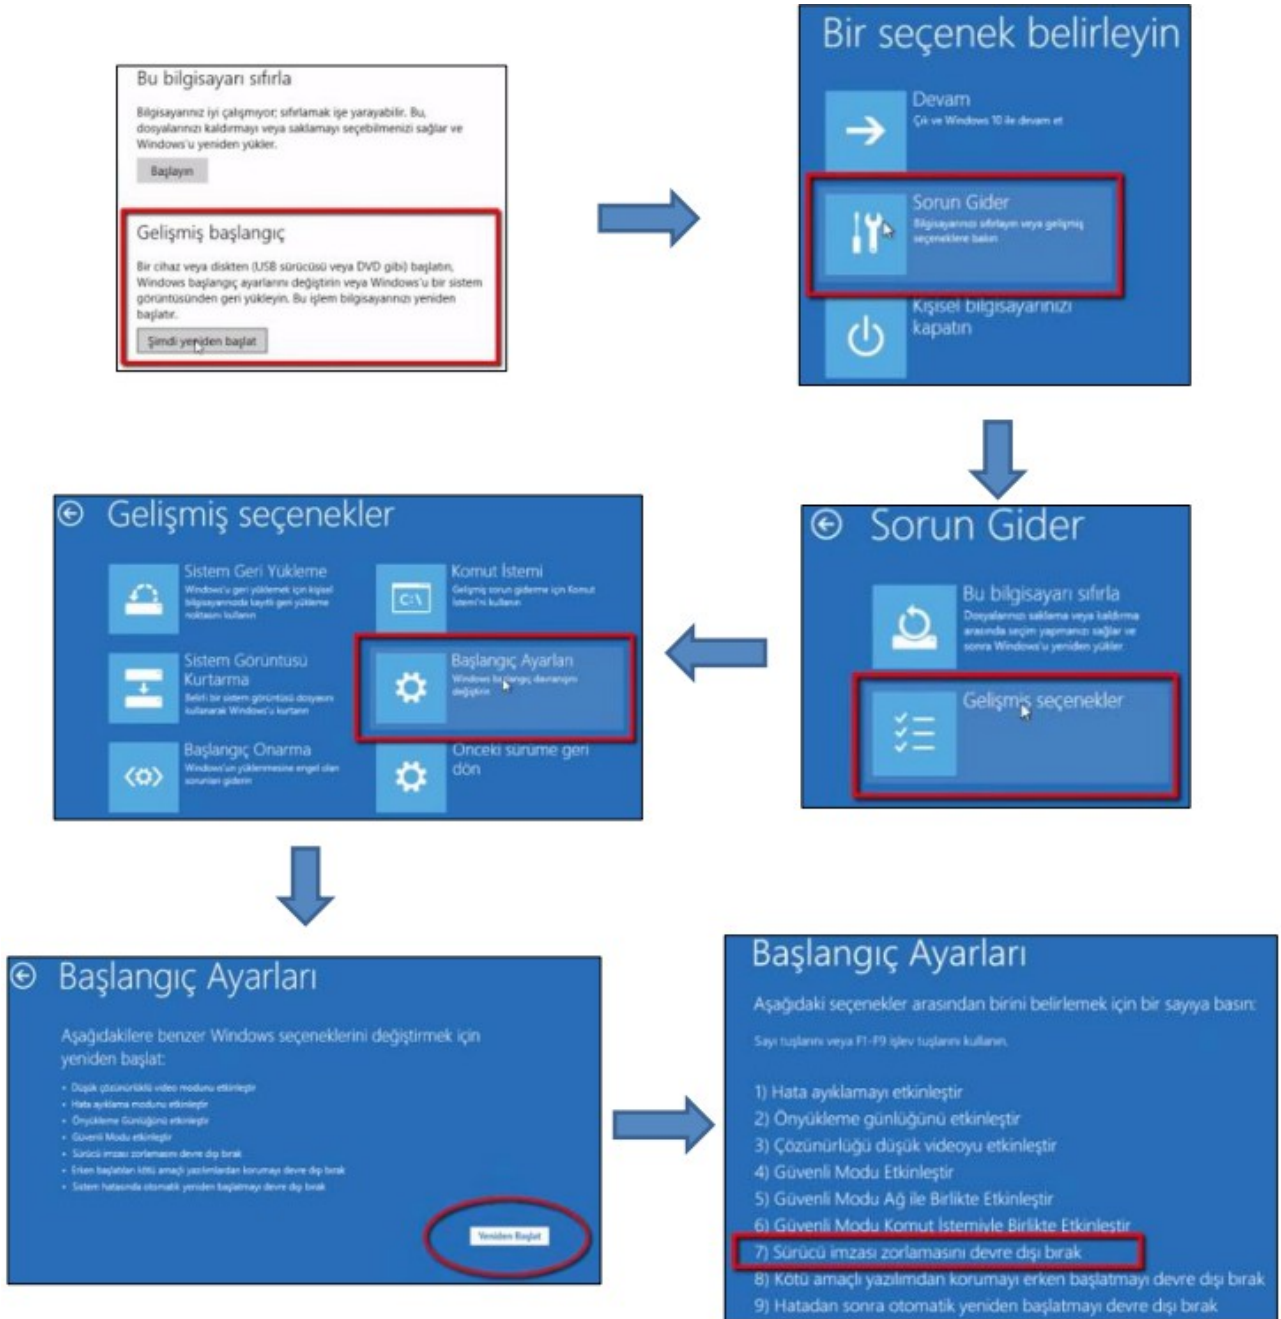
Bu bilgisayarı sıfırla

Bilgisayarınız iyi çalışmıyor; sıfırlamak işe yarayabilir. Bu, dosyalarınızı kaldırmayı veya saklamayı seçebilmenizi sağlar ve Windows'u yeniden yükler.

Başlayın

Gelişmiş başlangıç

Bir cihaz veya diskten (USB sürücüsü veya DVD gibi) başlatın, Windows başlangıç ayarlarını değiştirin veya Windows'u bir sistem görüntüsünden geri yükleyin. Bu işlem bilgisayarınızı yeniden başlatır.

Şimdi yeniden başlat

Bir seçenek belirleyin

Devam
Çık ve Windows 10 ile devam et

Sorun Gider
Bilgisayarınızı sıfırlayın veya gelişmiş seçeneklere bakın

Kişisel bilgisayarınızı kapatın

Sorun Gider

Bu bilgisayarı sıfırla
Dosyalarınızı saklama veya kaldırma arasında seçim yapmanızı sağlar ve sonra Windows'u yeniden yükler

Gelişmiş seçenekler

Gelişmiş seçenekler

Sistem Geri Yükleme
Windows'u geri yüklemek için kişisel bilgisayarınızda kayıtlı geri yükleme noktasını kullanın

Komut İstemi
Gelişmiş sorun giderme için Komut İstemi'ni kullanın

Sistem Görüntüsü Kurtarma
Belirli bir sistem görüntüsü dosyasını kullanarak Windows'u kurtarın

Başlangıç Ayarları
Windows başlangıç davranışını değiştirin

Başlangıç Onarma
Windows'un yüklenmesine engel olan sorunları giderin

Önceki sürüme geri dön

Başlangıç Ayarları

Aşağıdakilere benzer Windows seçeneklerini değiştirmek için yeniden başlat:
• Düşük çözünürlüklü video modunu etkinleştir
• Hata ayıklama modunu etkinleştir
• Önyükleme Günlüğünü etkinleştir
• Güvenli Modu etkinleştir
• Sürücü imzası zorlamasını devre dışı bırak
• Erken başlatılan kötü amaçlı yazılımlardan korumayı devre dışı bırak
• Sistem hatasında otomatik yeniden başlatmayı devre dışı bırak

Yeniden Başlat

Başlangıç Ayarları

Aşağıdaki seçenekler arasından birini belirlemek için bir sayıya basın:

Sayı tuşlarını veya F1-F9 işlev tuşlarını kullanın.

1) Hata ayıklamayı etkinleştir
2) Önyükleme günlüğünü etkinleştir
3) Çözünürlüğü düşük videoyu etkinleştir
4) Güvenli Modu Etkinleştir
5) Güvenli Modu Ağ ile Birlikte Etkinleştir
6) Güvenli Modu Komut İstemiyle Birlikte Etkinleştir
7) Sürücü imzası zorlamasını devre dışı bırak
8) Kötü amaçlı yazılımdan korumayı erken başlatmayı devre dışı bırak
9) Hatadan sonra otomatik yeniden başlatmayı devre dışı bırak